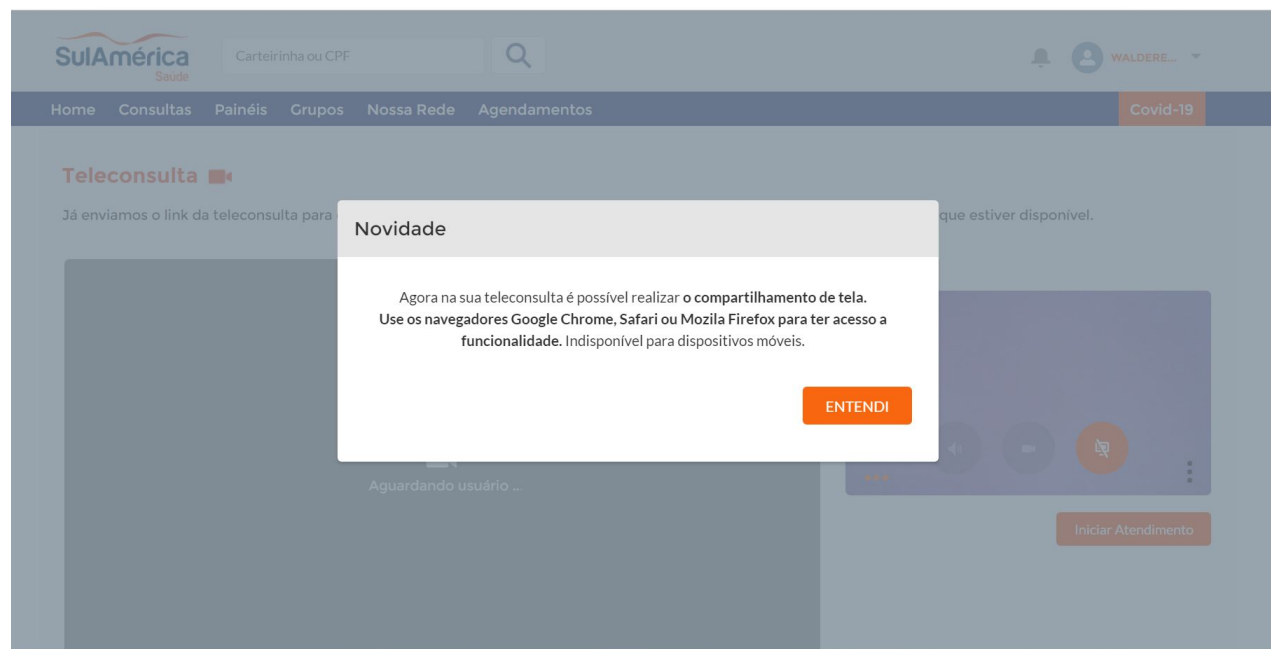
SulAmérica Saúde

Carteirinha ou CPF

WALDERE...

Home Consultas Painéis Grupos Nossa Rede Agendamentos

Covid-19

Teleconsulta

Já enviamos o link da teleconsulta para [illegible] que estiver disponível.

Novidade

Agora na sua teleconsulta é possível realizar o compartilhamento de tela. Use os navegadores Google Chrome, Safari ou Mozila Firefox para ter acesso a funcionalidade. Indisponível para dispositivos móveis.

ENTENDI

Aguardando usuário ...

Iniciar Atendimento